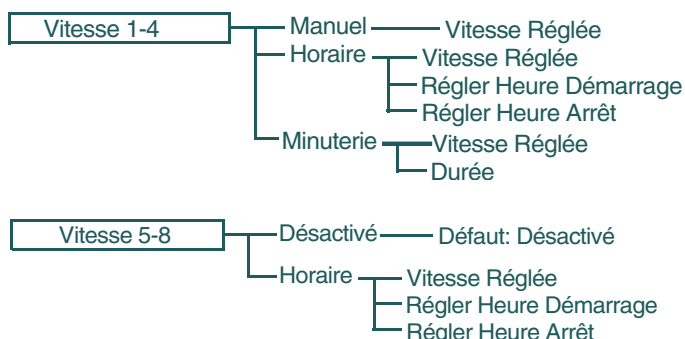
Vitesse 1-4

Manuel
Vitesse Réglée

Horaire
Vitesse Réglée
Régler Heure Démarrage
Régler Heure Arrêt

Minuterie
Vitesse Réglée
Durée

Vitesse 5-8

Désactivé
Défaut: Désactivé

Horaire
Vitesse Réglée
Régler Heure Démarrage
Régler Heure Arrêt